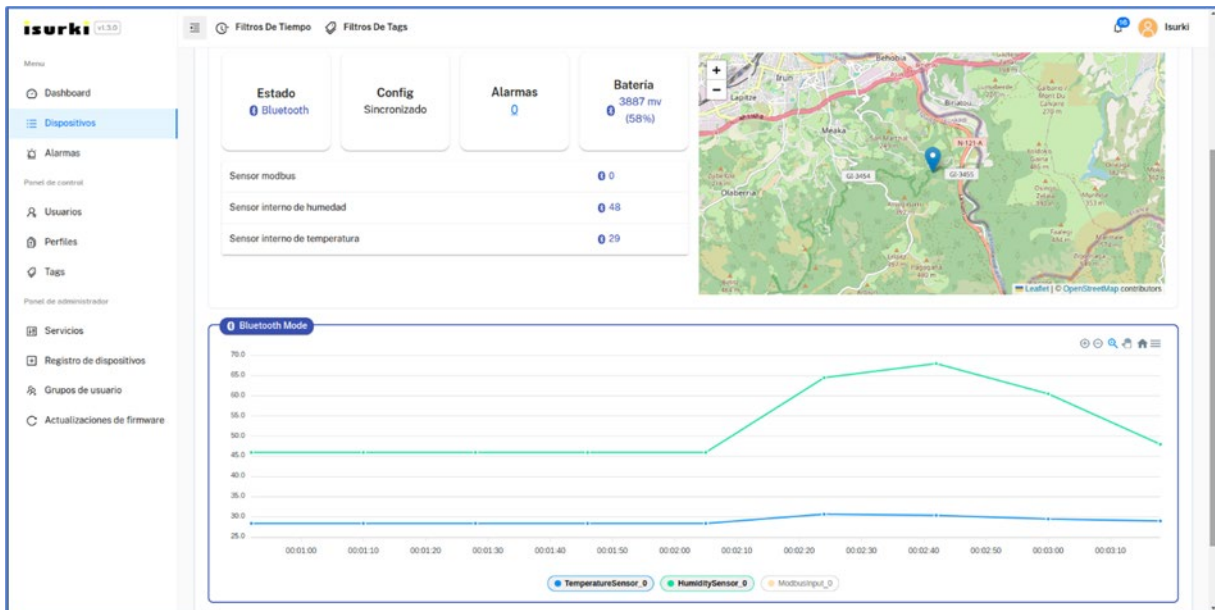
isurki v1.5.0

Filtros De Tiempo Filtros De Tags

Isurki

Menu

Dashboard

Dispositivos

Alarmas

Panel de control

Usuarios

Perfiles

Tags

Panel de administrador

Servicios

Registro de dispositivos

Grupos de usuario

Actualizaciones de firmware

Estado
Bluetooth

Config
Sincronizado

Alarmas
0

Batería
3887 mv (58%)

Sensor modbus 0

Sensor interno de humedad 48

Sensor interno de temperatura 29

+
−
Irun
Meaka
Olaberria
GI-3454
GI-3455
N-121-A
Leaflet | © OpenStreetMap contributors

Bluetooth Mode

70.0
65.0
60.0
55.0
50.0
45.0
40.0
35.0
30.0
25.0

00:01:00 00:01:10 00:01:20 00:01:30 00:01:40 00:01:50 00:02:00 00:02:10 00:02:20 00:02:30 00:02:40 00:02:50 00:03:00 00:03:10

TemperatureSensor_0 HumiditySensor_0 ModbusInput_0